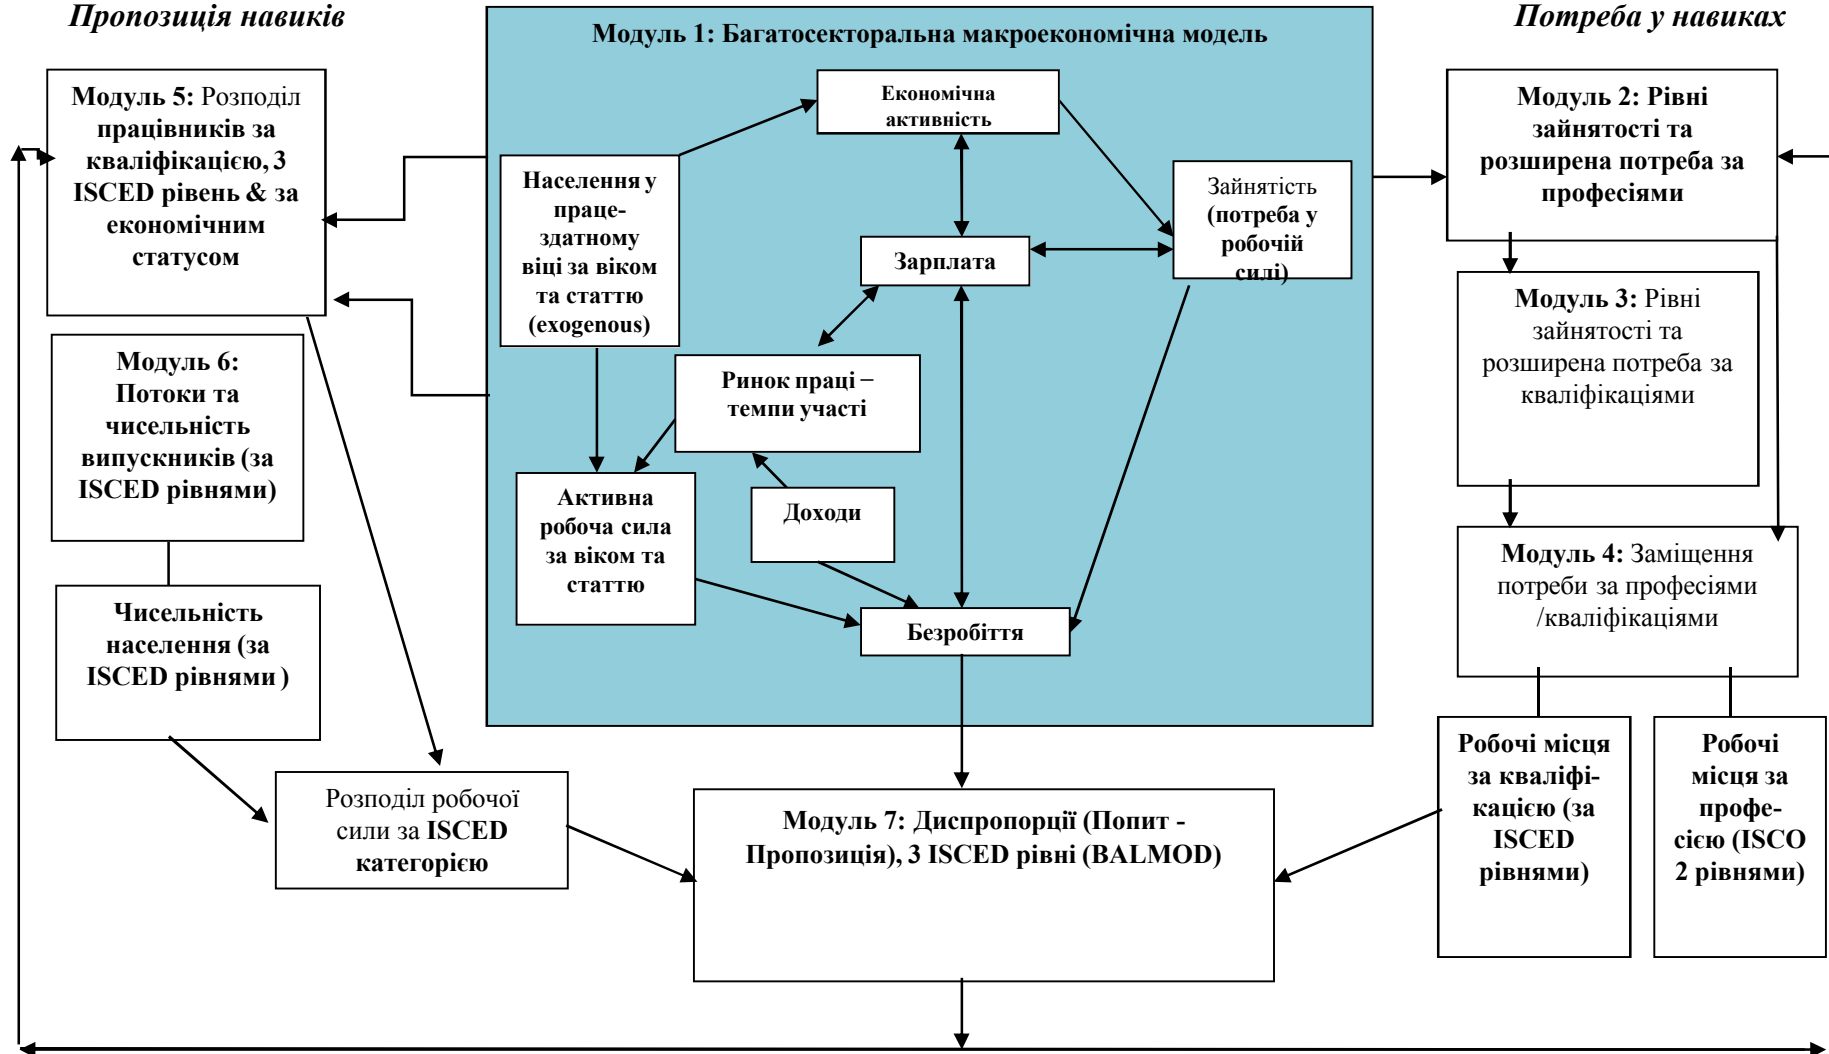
Пропозиція навиків

Модуль 1: Багатосекторальна макроекономічна модель

Потреба у навиках

Модуль 5: Розподіл працівників за кваліфікацією, 3 ISCED рівень & за економічним статусом

Економічна активність

Населення у працездатному віці за віком та статтю (exogenous)

Зайнятість (потреба у робочій силі)

Зарплата

Модуль 2: Рівні зайнятості та розширена потреба за професіями

Модуль 3: Рівні зайнятості та розширена потреба за кваліфікаціями

Модуль 6: Потоки та чисельність випускників (за ISCED рівнями)

Ринок праці – темпи участі

Активна робоча сила за віком та статтю

Доходи

Модуль 4: Заміщення потреби за професіями /кваліфікаціями

Чисельність населення (за ISCED рівнями )

Безробіття

Робочі місця за кваліфікацією (за ISCED рівнями)

Робочі місця за професією (ISCO 2 рівнями)

Розподіл робочої сили за ISCED категорією

Модуль 7: Диспропорції (Попит - Пропозиція), 3 ISCED рівні (BALMOD)